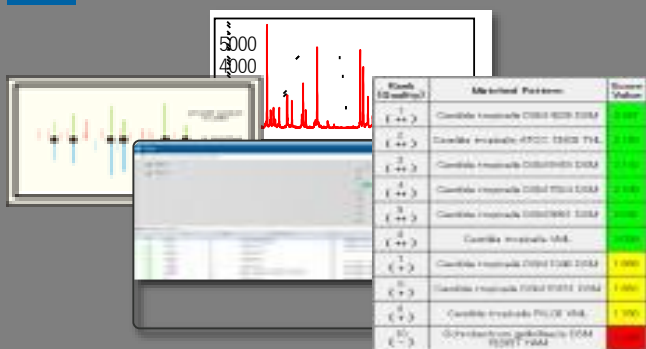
5000
4000

| Rank (Quality) | Matched Pattern | Score Value |
|---|---|---|
| 1 (++) | Candida tropicalis DSM 4238 DSM | 2.337 |
| 2 (++) | Candida tropicalis ATCC 13803 THL | 2.189 |
| 3 (++) | Candida tropicalis DSM 11953 DSM | 2.119 |
| 4 (++) | Candida tropicalis DSM 7524 DSM | 2.109 |
| 5 (++) | Candida tropicalis DSM 5991 DSM | 2.035 |
| 6 (++) | Candida tropicalis VML | 2.009 |
| 7 (+) | Candida tropicalis DSM 1346 DSM | 1.990 |
| 8 (+) | Candida tropicalis DSM 5151 DSM | 1.958 |
| 9 (+) | Candida tropicalis PILCE VML | 1.793 |
| 10 (-) | Schizosaccharomyces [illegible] DSM 70577 HAM | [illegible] |